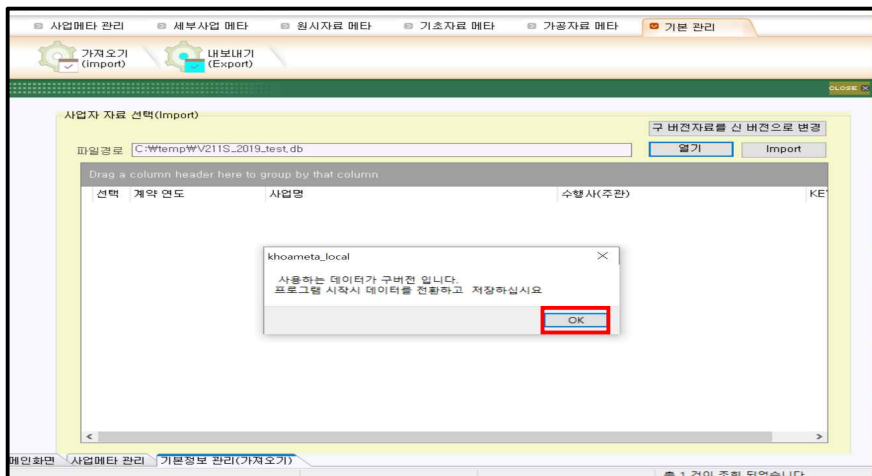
사업메타 관리 세부사업 메타 원시자료 메타 기초자료 메타 가공자료 메타 기본 관리

가져오기 (import)
내보내기 (Export)

CLOSE

사업자 자료 선택(Import)

구 버전자료를 신 버전으로 변경

파일경로 C:₩temp₩V211S_2019_test.db 열기 Import

Drag a column header here to group by that column

| 선택 | 계약 연도 | 사업명 | 수행사(주관) | KE |
|---|---|---|---|---|

khoameta_local

사용하는 데이터가 구버전 입니다.
프로그램 시작시 데이터를 전환하고 저장하십시요

OK

메인화면 사업메타 관리 기본정보 관리(가져오기)

총 1 건이 조회 되었습니다